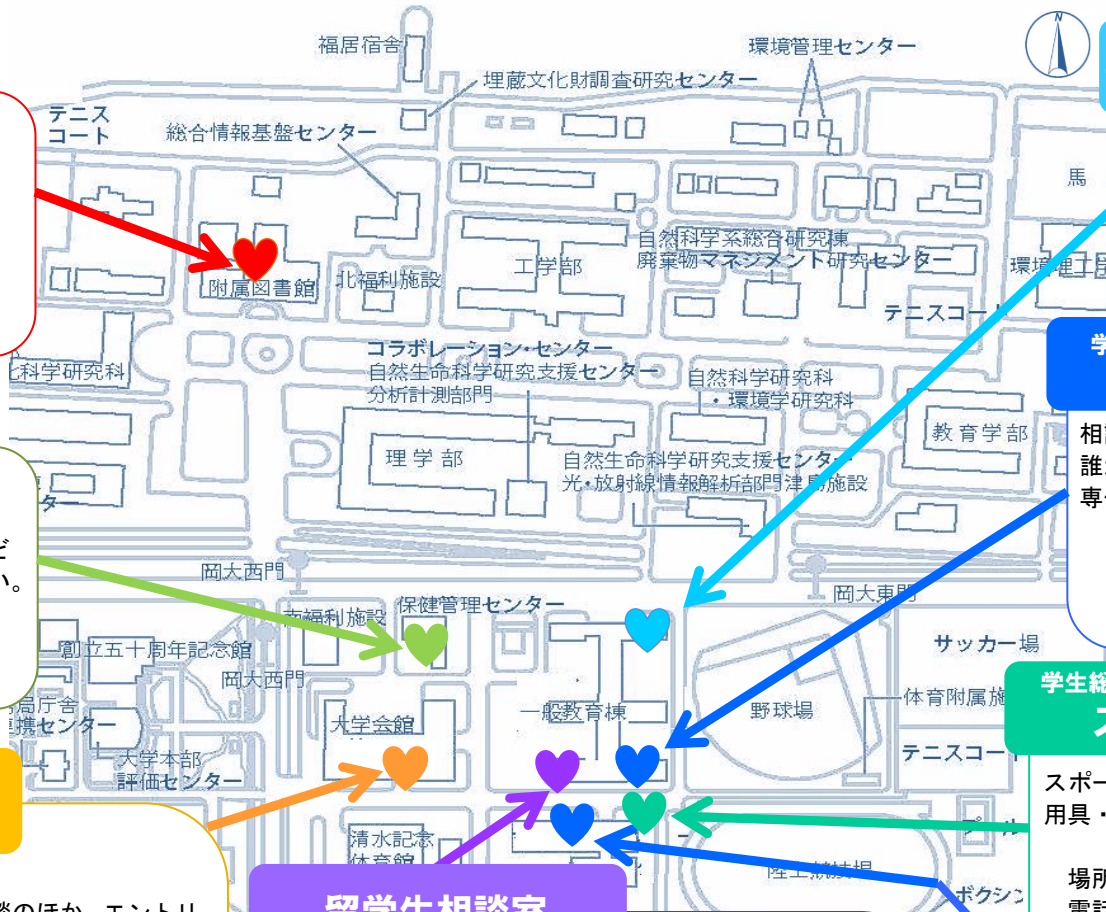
福居宿舎
環境管理センター
埋蔵文化財調査研究センター
テニスコート
総合情報基盤センター
馬
自然科学系総合研究棟
廃棄物マネジメント研究センター
工学部
附属図書館
北福利施設
環境理工
テニスコート
学
コラボレーション・センター
自然生命科学研究支援センター
分析計測部門
自然科学研究科
・環境学研究科
化科学研究科
教育学部
相
誰
専
理学部
自然生命科学研究支援センター
光・放射線情報解析部門津島施設
ビ
い。
岡大西門
岡大東門
南福利施設
保健管理センター
サッカー場
創立五十周年記念館
岡大西門
学生総
体育附属施
野球場
一般教育棟
大学会館
テニスコート
大学本部
評価センター
スポー
用具・
清水記念
体育館
陸上競技場
ボクシン
場所
留学生相談室